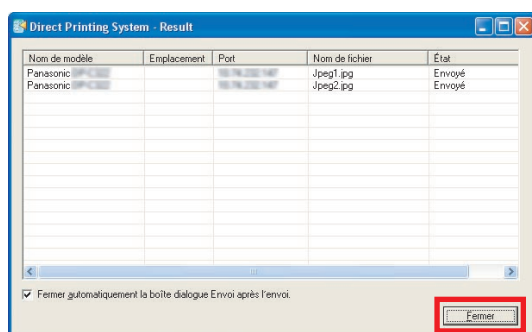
Direct Printing System - Result

| Nom de modèle | Emplacement | Port | Nom de fichier | État |
|---|---|---|---|---|
| Panasonic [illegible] | | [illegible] | Jpeg1.jpg | Envoyé |
| Panasonic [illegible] | | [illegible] | Jpeg2.jpg | Envoyé |

Fermer automatiquement la boîte dialogue Envoi après l'envoi.

Fermer